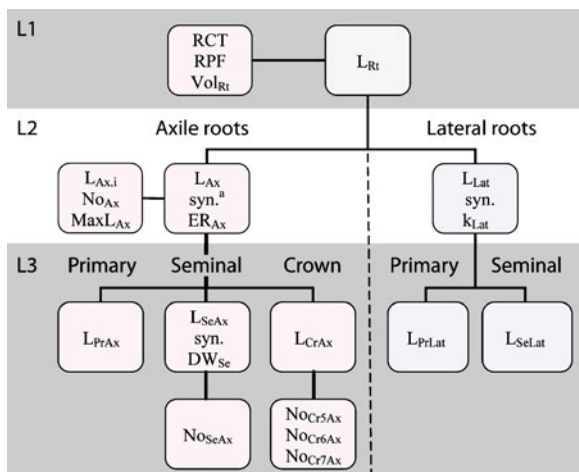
L1

RCT
RPF
$Vol_{Rt}$

$L_{Rt}$

L2

Axile roots

Lateral roots

$L_{Ax.i}$
$No_{Ax}$
$MaxL_{Ax}$

$L_{Ax}$
syn.$^{a}$
$ER_{Ax}$

$L_{Lat}$
syn.
$k_{Lat}$

L3

Primary

Seminal

Crown

Primary

Seminal

$L_{PrAx}$

$L_{SeAx}$
syn.
$DW_{Se}$

$L_{CrAx}$

$L_{PrLat}$

$L_{SeLat}$

$No_{SeAx}$

$No_{Cr5Ax}$
$No_{Cr6Ax}$
$No_{Cr7Ax}$